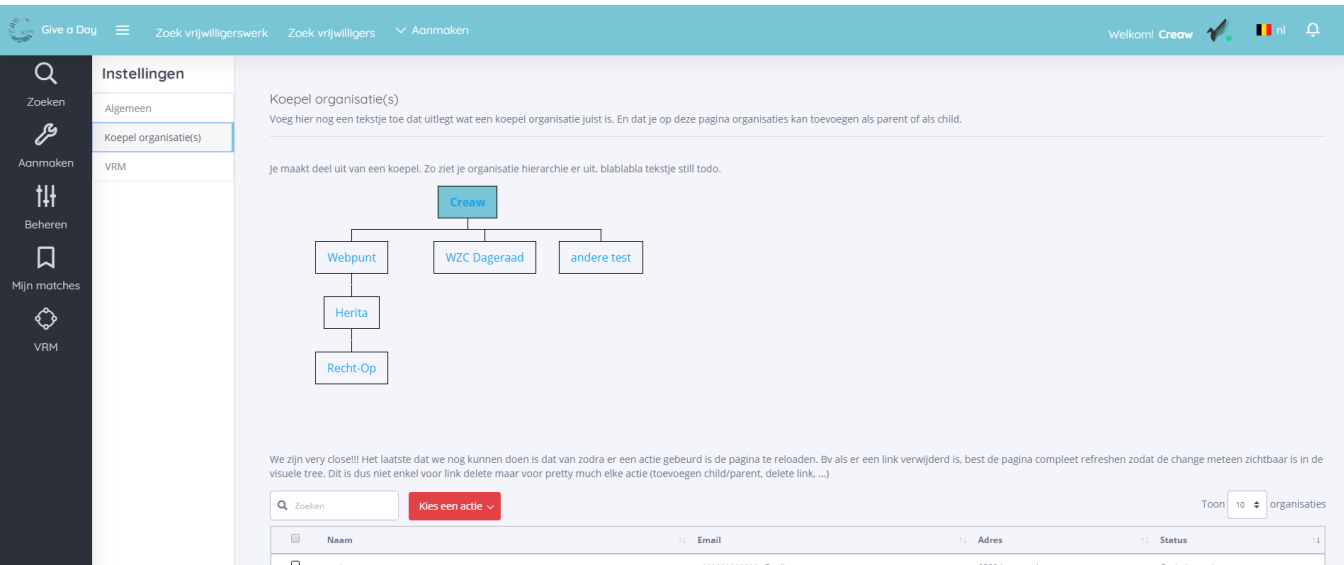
Give a Day Zoek vrijwilligerswerk Zoek vrijwilligers Aanmaken

Welkom! Creaw nl

Zoeken
Aanmaken
Beheren
Mijn matches
VRM

Instellingen
Algemeen
Koepel organisatie(s)
VRM

Koepel organisatie(s)
Voeg hier nog een tekstje toe dat uitlegt wat een koepel organisatie juist is. En dat je op deze pagina organisaties kan toevoegen als parent of als child.

Je maakt deel uit van een koepel. Zo ziet je organisatie hierarchie er uit. blablabla tekstje still todo.

Creaw
Webpunt
WZC Dageraad
andere test
Herita
Recht-Op

We zijn very close!!! Het laatste dat we nog kunnen doen is dat van zodra er een actie gebeurd is de pagina te reloaden. Bv als er een link verwijderd is, best de pagina compleet refreshen zodat de change meteen zichtbaar is in de visuele tree. Dit is dus niet enkel voor link delete maar voor pretty much elke actie (toevoegen child/parent, delete link, ...)

Zoeken
Kies een actie
Toon 10 organisaties

| | Naam | Email | Adres | Status |
|---|---|---|---|---|